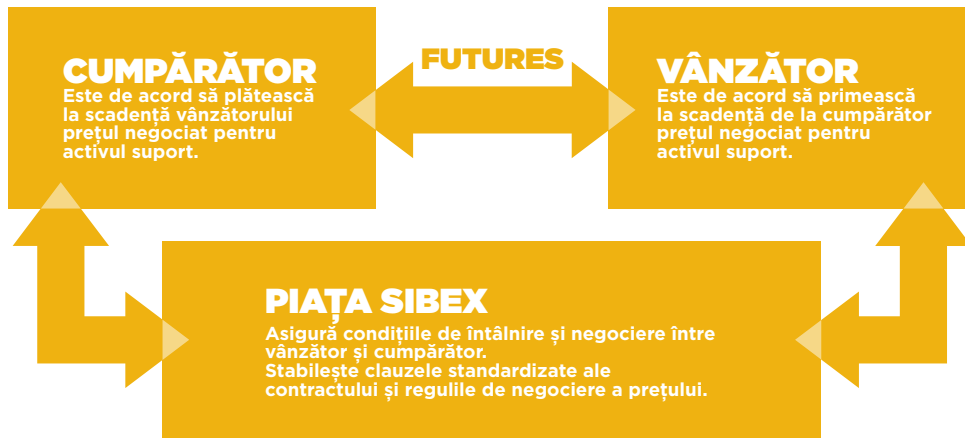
CUMPĂRĂTOR
Este de acord să plătească la scadență vânzătorului prețul negociat pentru activul suport.

FUTURES

VÂNZĂTOR
Este de acord să primească la scadență de la cumpărător prețul negociat pentru activul suport.

PIAȚA SIBEX
Asigură condițiile de întâlnire și negociere între vânzător și cumpărător.
Stabilește clauzele standardizate ale contractului și regulile de negociere a prețului.